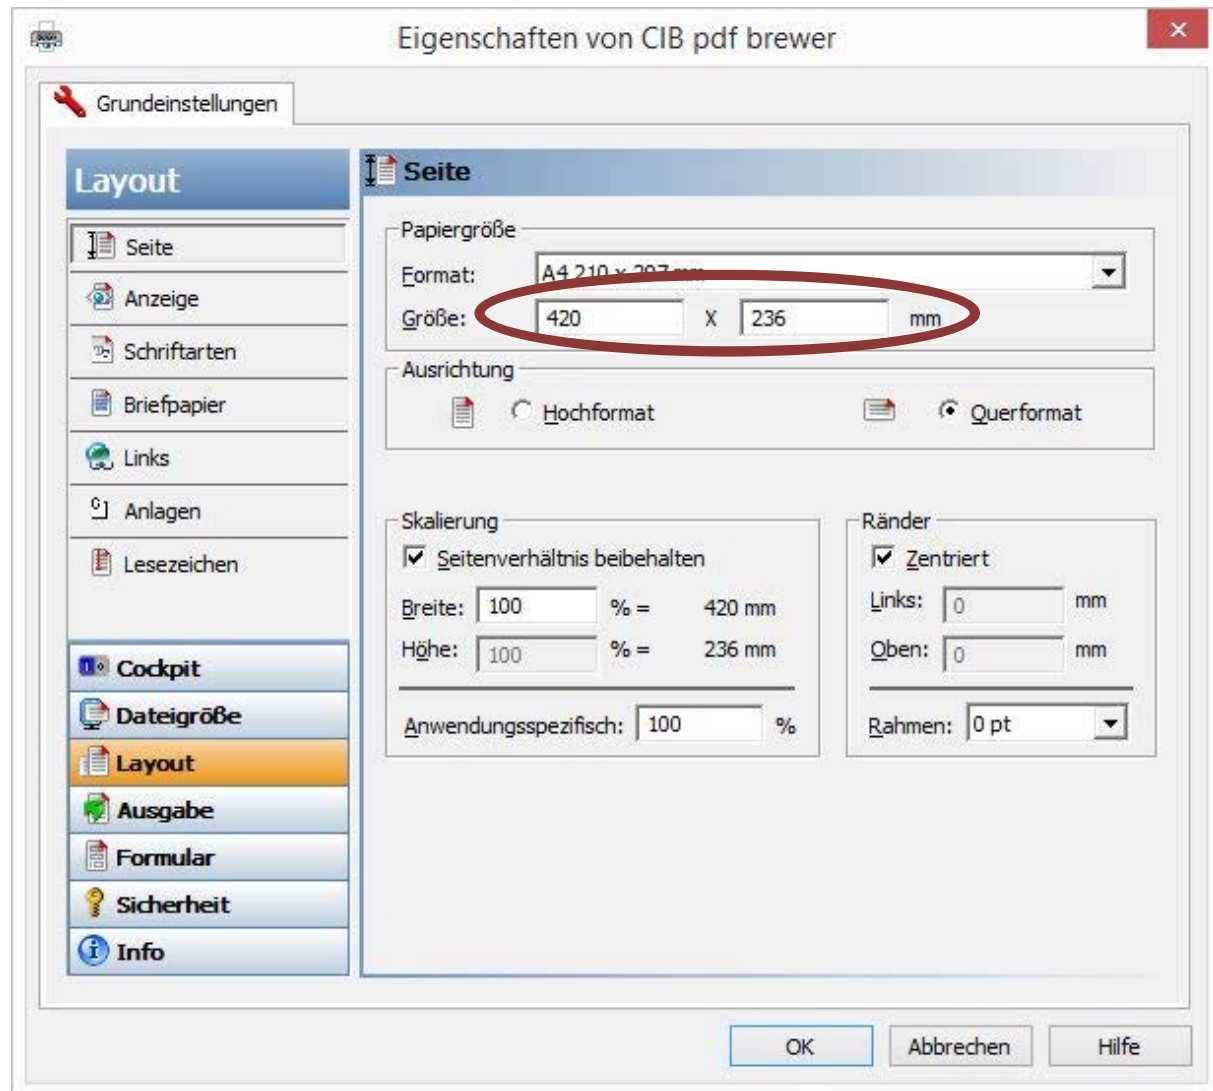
Eigenschaften von CIB pdf brewer

Grundeinstellungen

Layout

Seite
Anzeige
Schriftarten
Briefpapier
Links
Anlagen
Lesezeichen

Cockpit
Dateigröße
Layout
Ausgabe
Formular
Sicherheit
Info

Seite

Papiergröße
Format: A4 210 x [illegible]
Größe: 420 x 236 mm

Ausrichtung
Hochformat
Querformat

Skalierung
Seitenverhältnis beibehalten
Breite: 100 % = 420 mm
Höhe: 100 % = 236 mm
Anwendungsspezifisch: 100 %

Ränder
Zentriert
Links: 0 mm
Oben: 0 mm
Rahmen: 0 pt

OK
Abbrechen
Hilfe